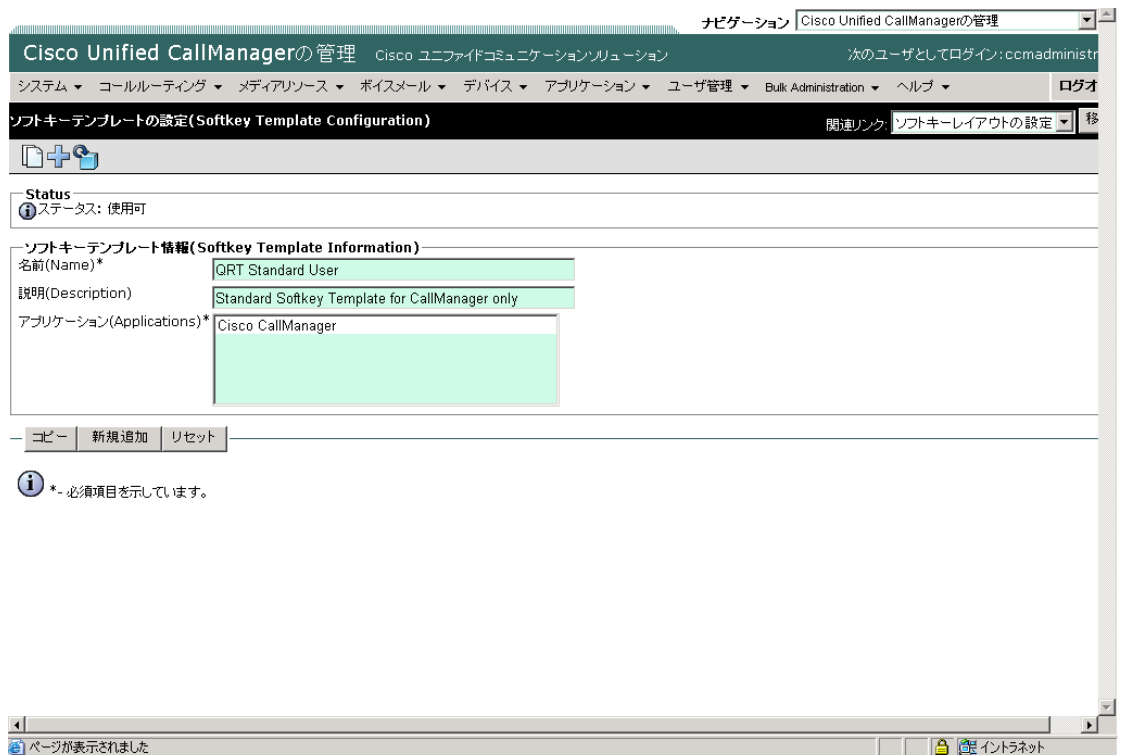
ナビゲーション Cisco Unified CallManagerの管理

Cisco Unified CallManagerの管理 Cisco ユニファイドコミュニケーションソリューション

次のユーザとしてログイン: ccmadministr

システム ▾ コールルーティング ▾ メディアリソース ▾ ボイスメール ▾ デバイス ▾ アプリケーション ▾ ユーザ管理 ▾ Bulk Administration ▾ ヘルプ ▾

ログオ

ソフトキーテンプレートの設定(Softkey Template Configuration)

関連リンク: ソフトキーレイアウトの設定 移

Status

ステータス: 使用可

ソフトキーテンプレート情報(Softkey Template Information)

名前(Name)* QRT Standard User

説明(Description) Standard Softkey Template for CallManager only

アプリケーション(Applications)* Cisco CallManager

コピー 新規追加 リセット

*- 必須項目を示しています。

ページが表示されました

イントラネット